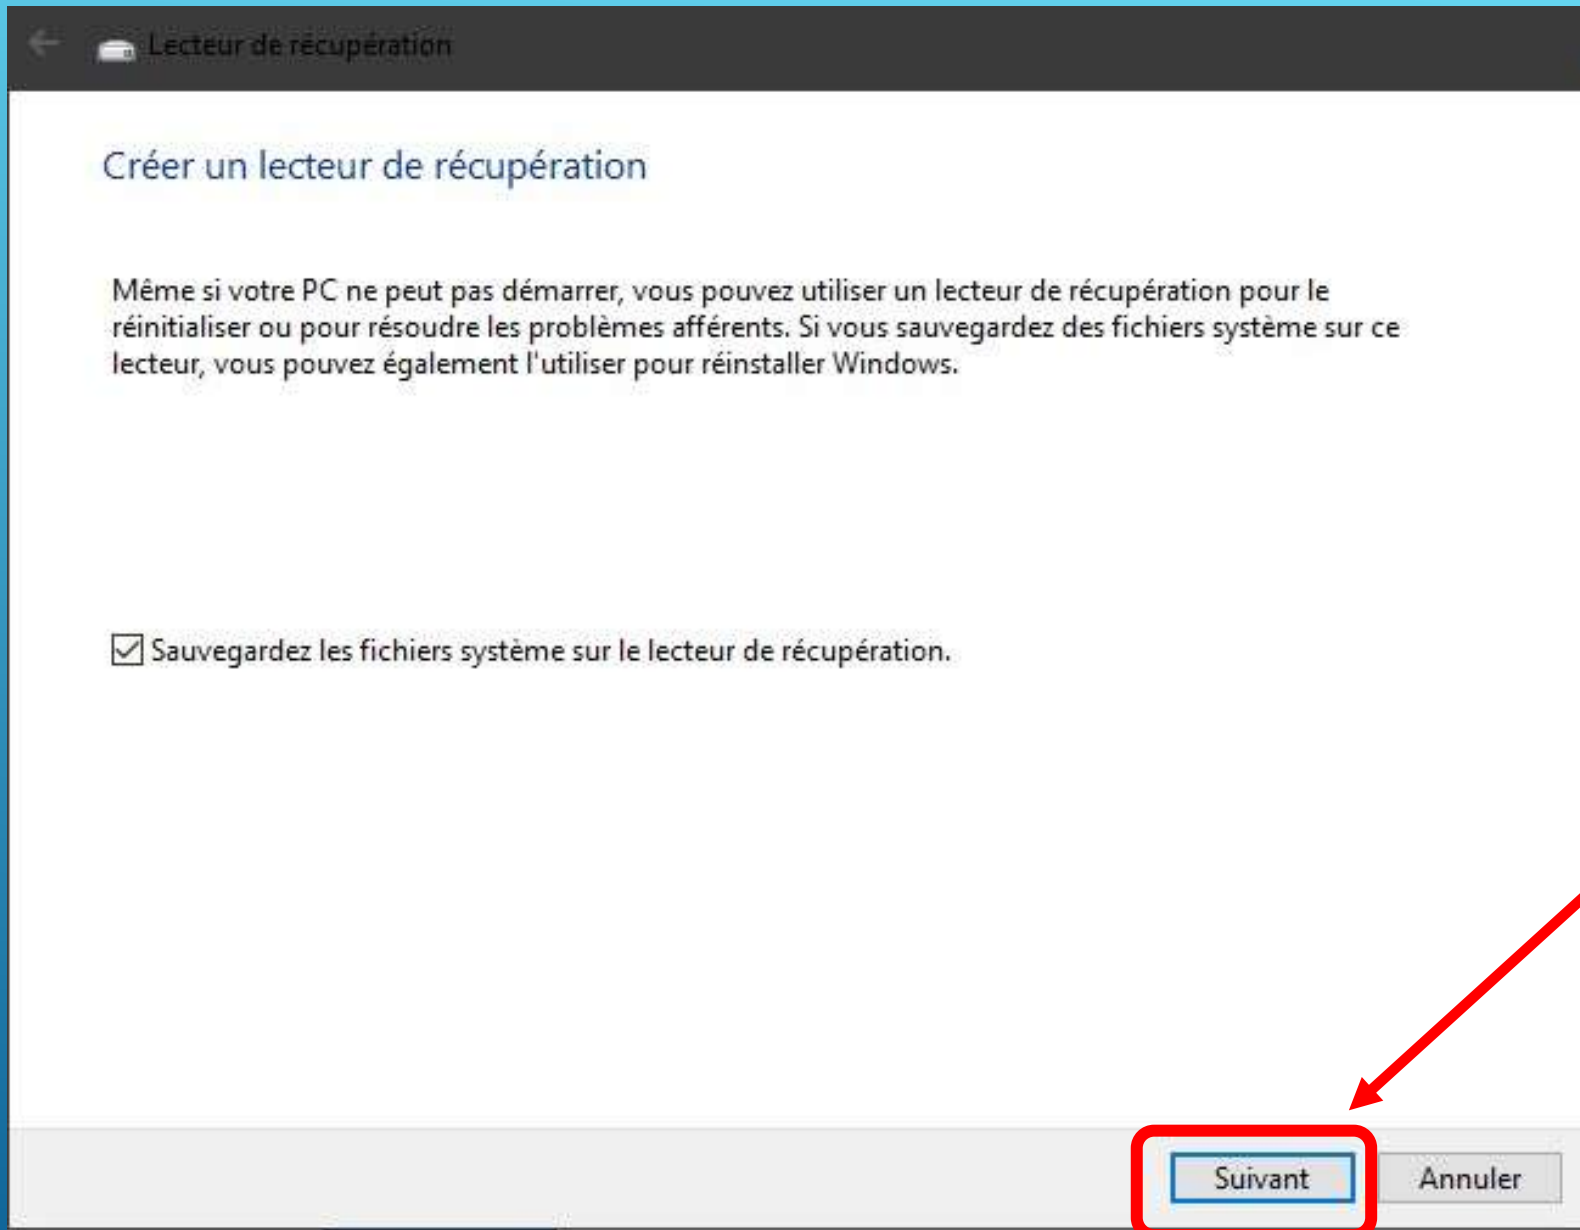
Lecteur de récupération

Créer un lecteur de récupération

Même si votre PC ne peut pas démarrer, vous pouvez utiliser un lecteur de récupération pour le réinitialiser ou pour résoudre les problèmes afférents. Si vous sauvegardez des fichiers système sur ce lecteur, vous pouvez également l'utiliser pour réinstaller Windows.

Sauvegardez les fichiers système sur le lecteur de récupération.

Suivant

Annuler